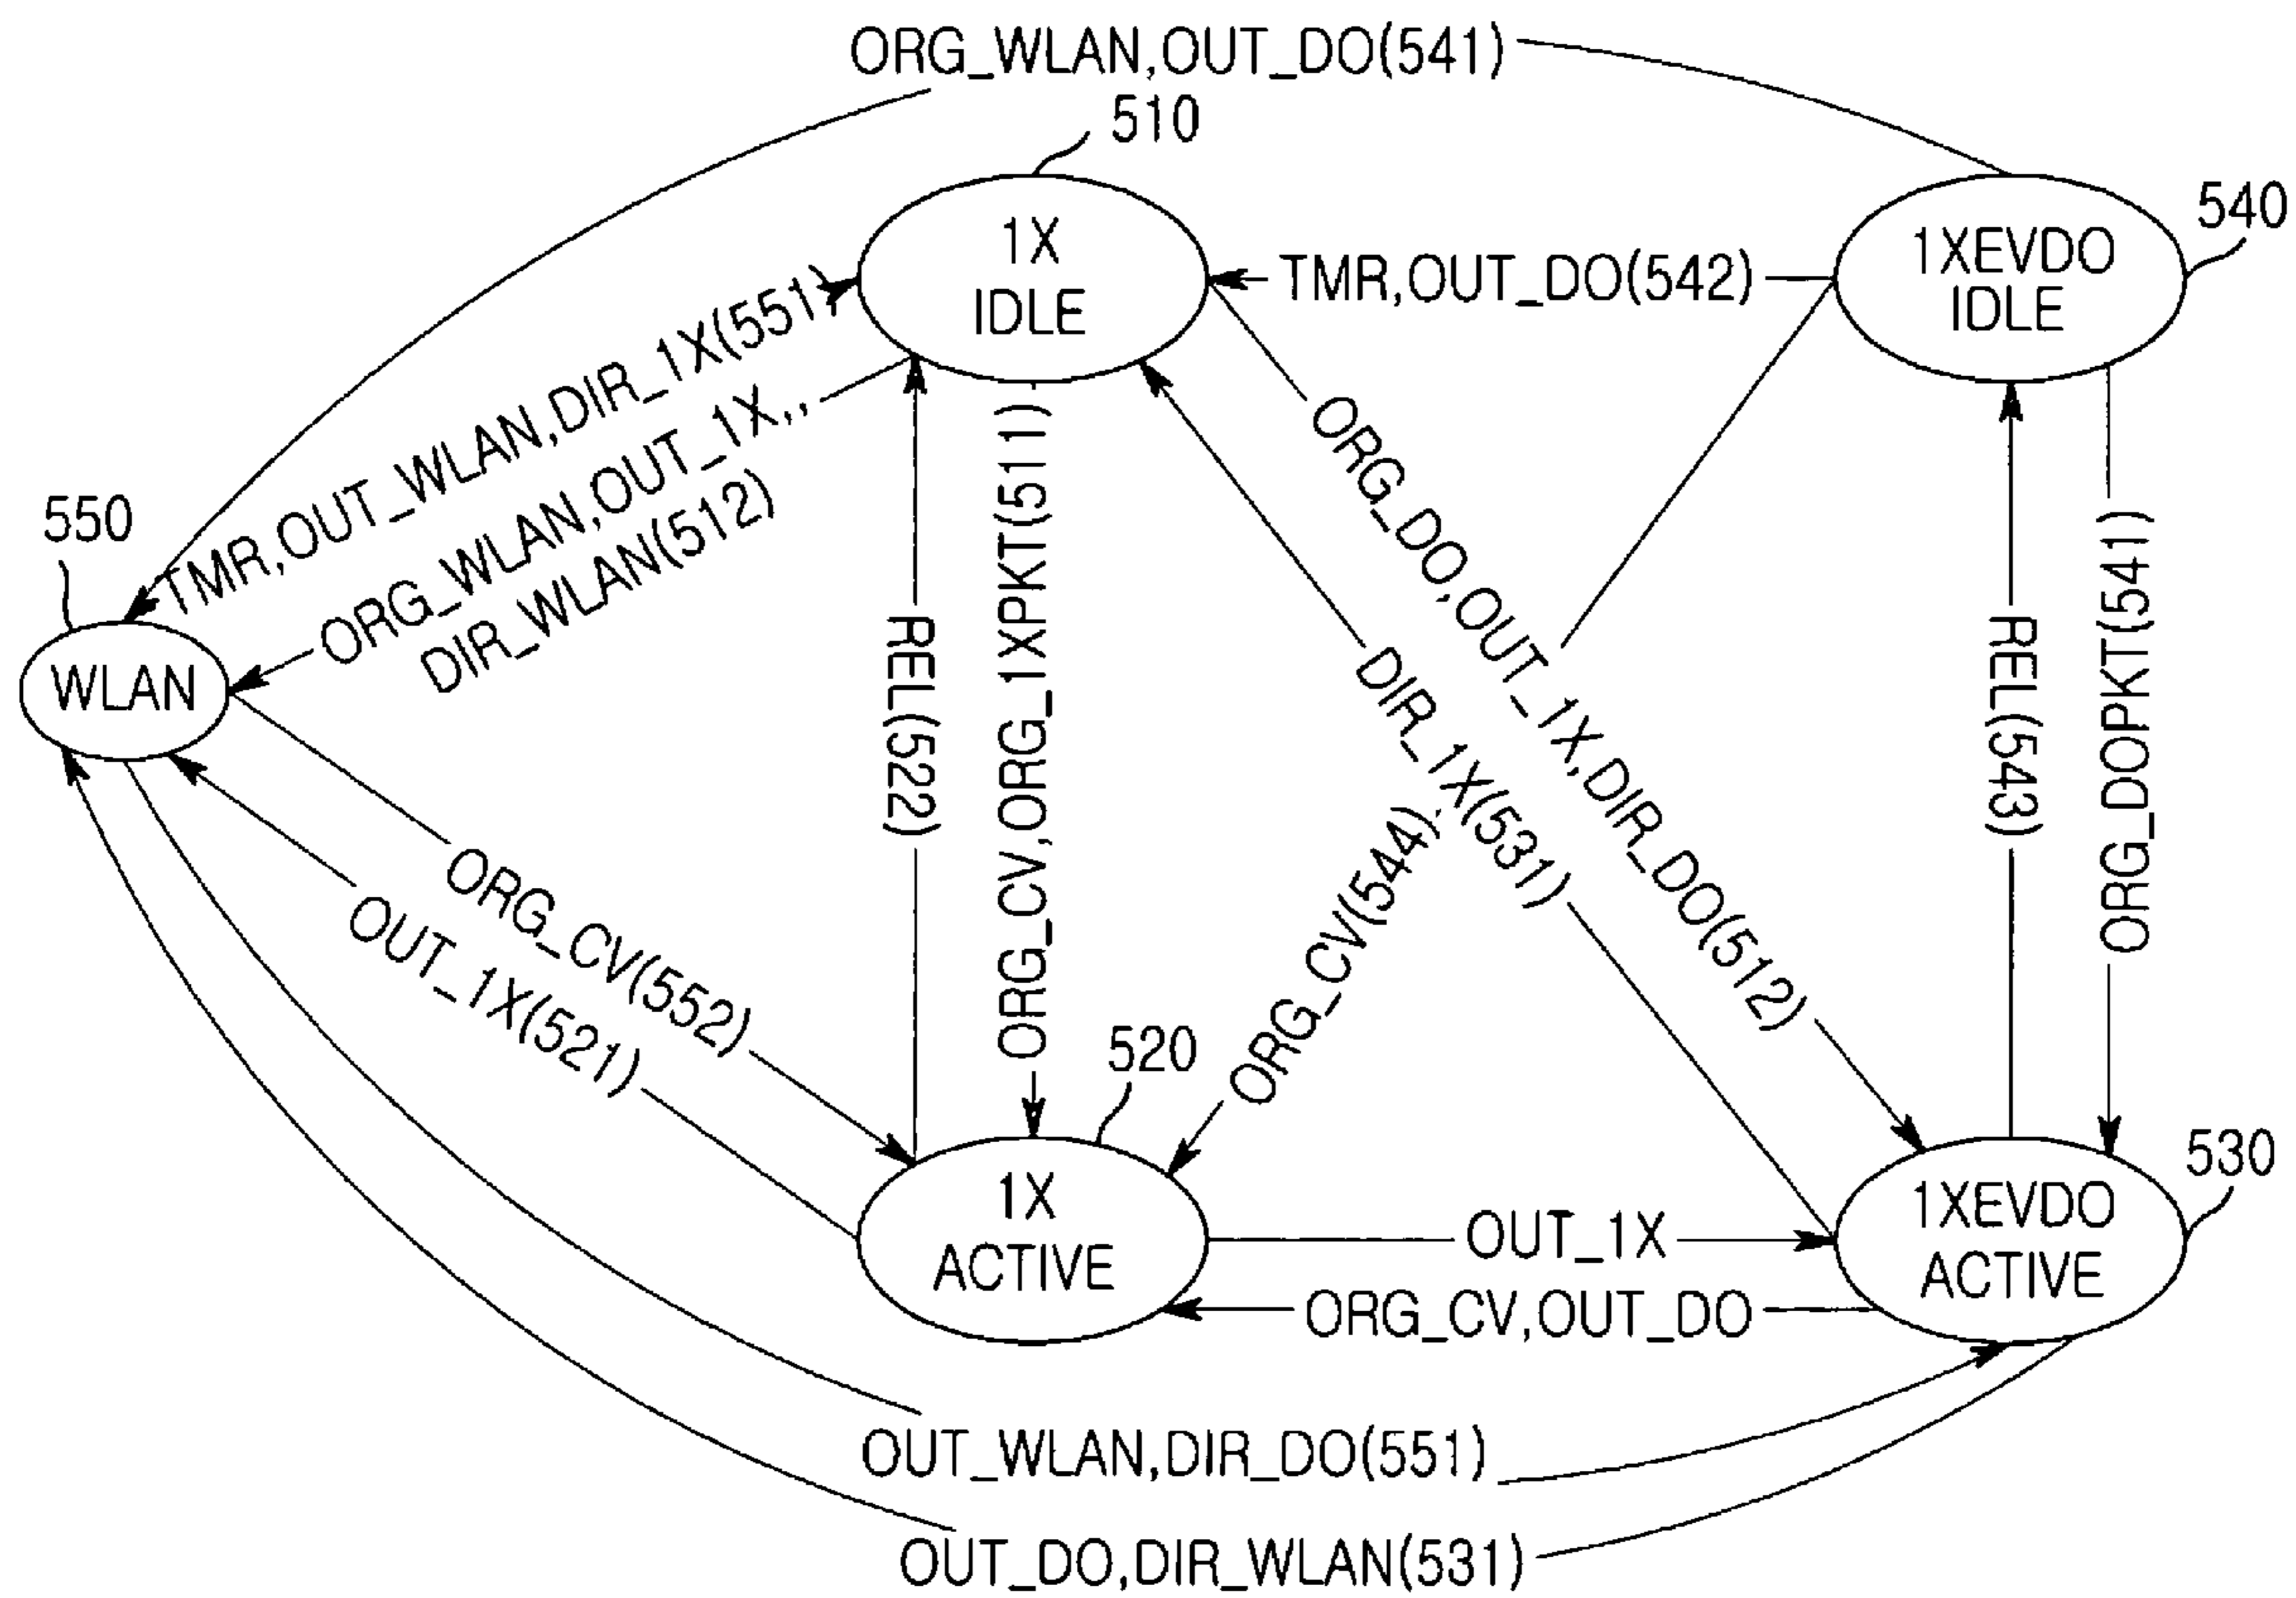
ORG_WLAN,OUT_DO(541)

510

1X IDLE

540

1XEVDO IDLE

TMR,OUT_DO(542)

TMR,OUT_WLAN,DIR_1X(551)

ORG_WLAN,OUT_1X,, DIR_WLAN(512)

550

WLAN

REL(522)

ORG_CV,ORG_1XPKT(511)

DIR_1X(531)

ORG_DO,OUT_1X,DIR_DO(512)

REL(543)

ORG_DOPKT(541)

ORG_CV(552)

OUT_1X(521)

ORG_CV(544)

520

1X ACTIVE

OUT_1X

ORG_CV,OUT_DO

530

1XEVDO ACTIVE

OUT_WLAN,DIR_DO(551)

OUT_DO,DIR_WLAN(531)